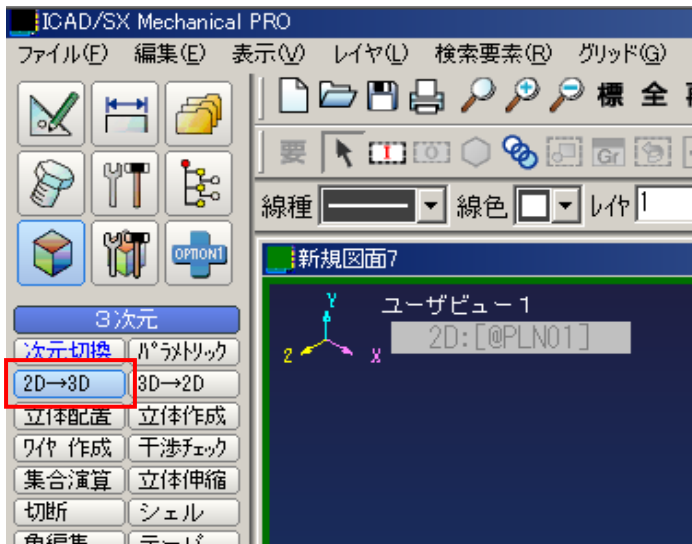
ICAD/SX Mechanical PRO

ファイル(F) 編集(E) 表示(V) レイヤ(L) 検索要素(R) グリッド(G)

OPTION1

標 全

要

Gr

線種 線色 レイヤ 1

新規図面7

ユーザビュー１

2D:[@PLN01]

Y

Z

X

３次元

次元切換 パラメトリック

2D→3D 3D→2D

立体配置 立体作成

ワイヤ 作成 干渉チェック

集合演算 立体伸縮

切断 シェル

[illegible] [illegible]